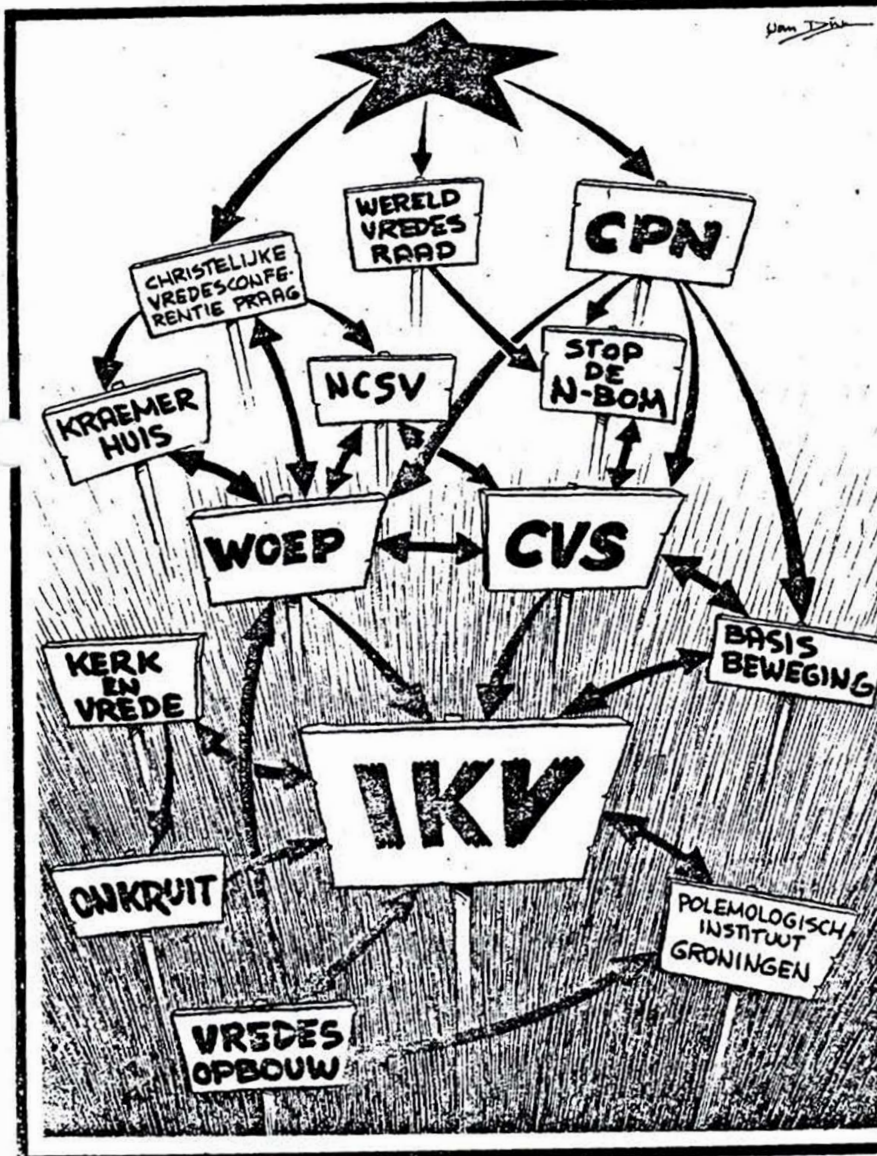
van Dijk

WERELD VREDES RAAD

CPN

CHRISTELIJKE VREDESCONFERENTIE PRAAG

STOP DE N-BOM

NCSV

KRAEMER HUIS

WOEP

CVS

BASIS BEWEGING

KERK EN VREDE

IKV

ONKRUIT

POLEMOLOGISCH INSTITUUT GRONINGEN

VREDES OPBOUW